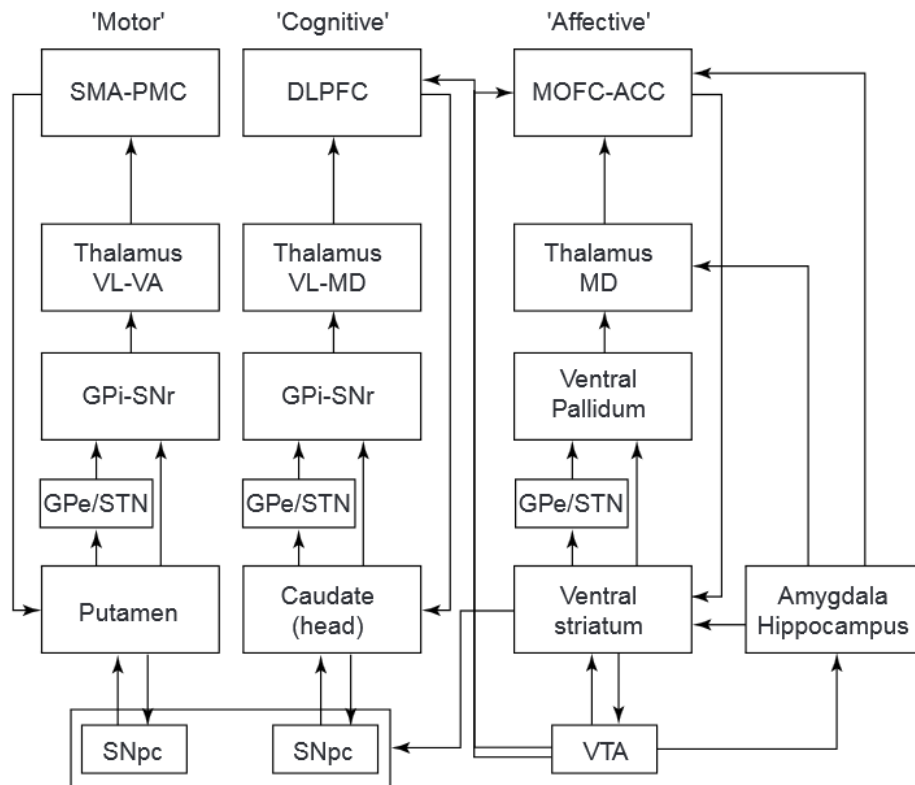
'Motor'

'Cognitive'

'Affective'

SMA-PMC

DLPFC

MOFC-ACC

Thalamus VL-VA

Thalamus VL-MD

Thalamus MD

GPi-SNr

GPi-SNr

Ventral Pallidum

GPe/STN

GPe/STN

GPe/STN

Putamen

Caudate (head)

Ventral striatum

Amygdala Hippocampus

SNpc

SNpc

VTA